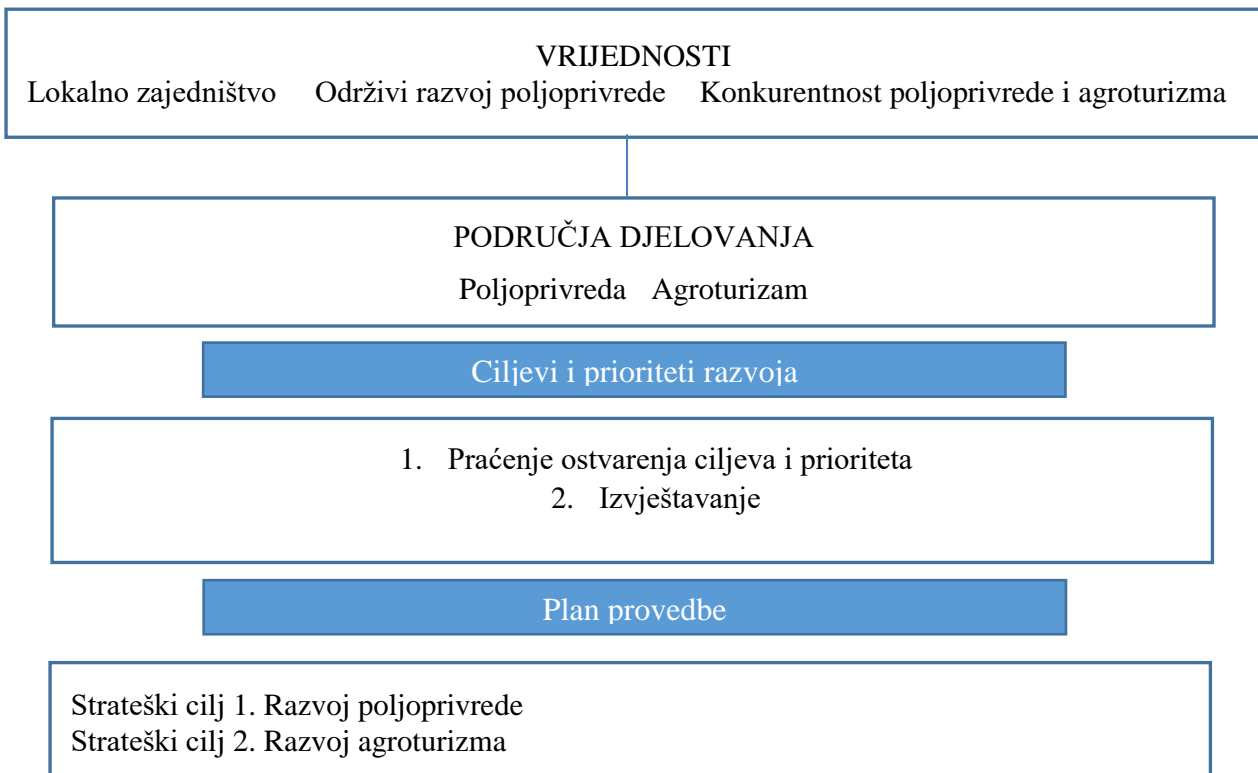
VRIJEDNOSTI
Lokalno zajedništvo Održivi razvoj poljoprivrede Konkurentnost poljoprivrede i agroturizma

PODRUČJA DJELOVANJA
Poljoprivreda Agroturizam

Ciljevi i prioriteti razvoja

1. Praćenje ostvarenja ciljeva i prioriteta
2. Izvještavanje

Plan provedbe

Strateški cilj 1. Razvoj poljoprivrede
Strateški cilj 2. Razvoj agroturizma